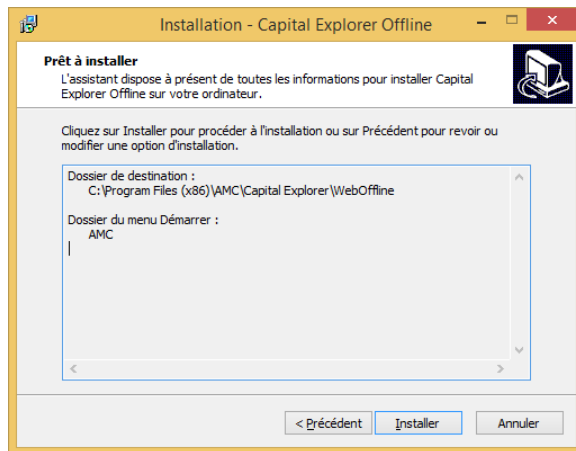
Installation - Capital Explorer Offline

Prêt à installer

L'assistant dispose à présent de toutes les informations pour installer Capital Explorer Offline sur votre ordinateur.

Cliquez sur Installer pour procéder à l'installation ou sur Précédent pour revoir ou modifier une option d'installation.

Dossier de destination :
C:\Program Files (x86)\AMC\Capital Explorer\WebOffline

Dossier du menu Démarrer :
AMC

< Précédent | Installer | Annuler